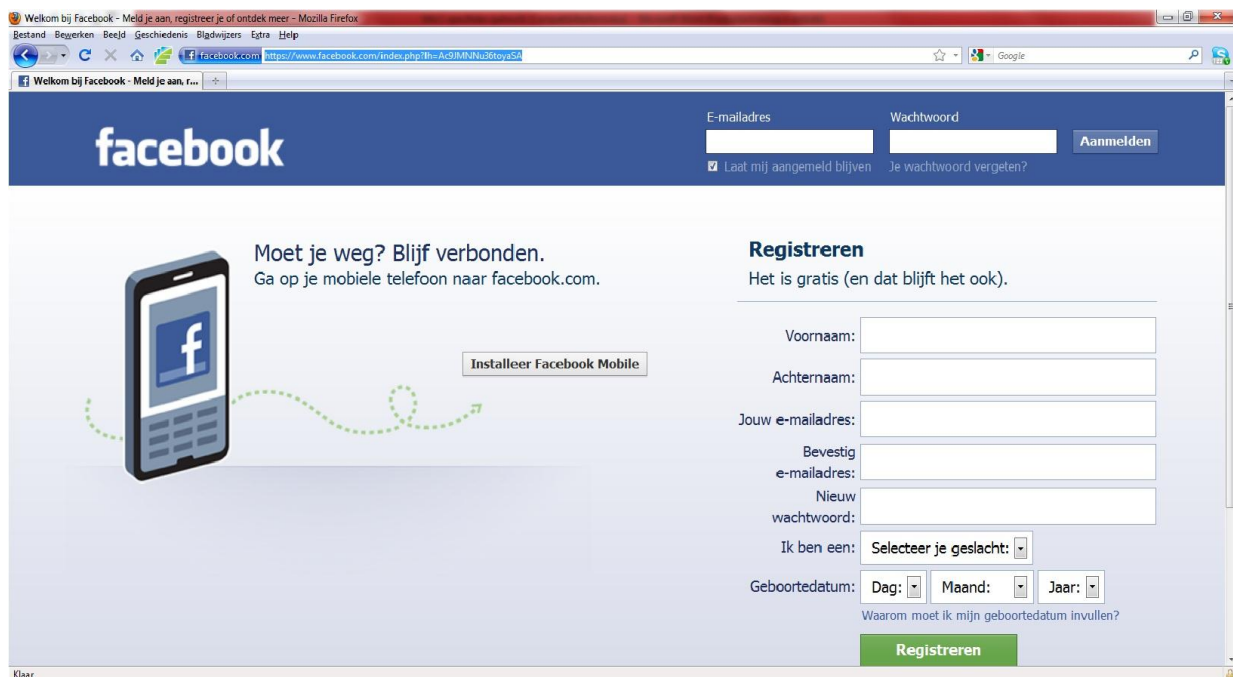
Welkom bij Facebook - Meld je aan, registreer je of ontdek meer - Mozilla Firefox

Bestand Bewerken Beeld Geschiedenis Bladwijzers Extra Help

facebook.com https://www.facebook.com/index.php?lh=Ac9JMNNu36toyaSA

Google

Welkom bij Facebook - Meld je aan, r...

facebook

E-mailadres

Wachtwoord

Aanmelden

Laat mij aangemeld blijven

Je wachtwoord vergeten?

Moet je weg? Blijf verbonden.

Ga op je mobiele telefoon naar facebook.com.

Installeer Facebook Mobile

Registreren

Het is gratis (en dat blijft het ook).

Voornaam:

Achternaam:

Jouw e-mailadres:

Bevestig e-mailadres:

Nieuw wachtwoord:

Ik ben een: Selecteer je geslacht:

Geboortedatum: Dag: Maand: Jaar:

Waarom moet ik mijn geboortedatum invullen?

Registreren

Klaar